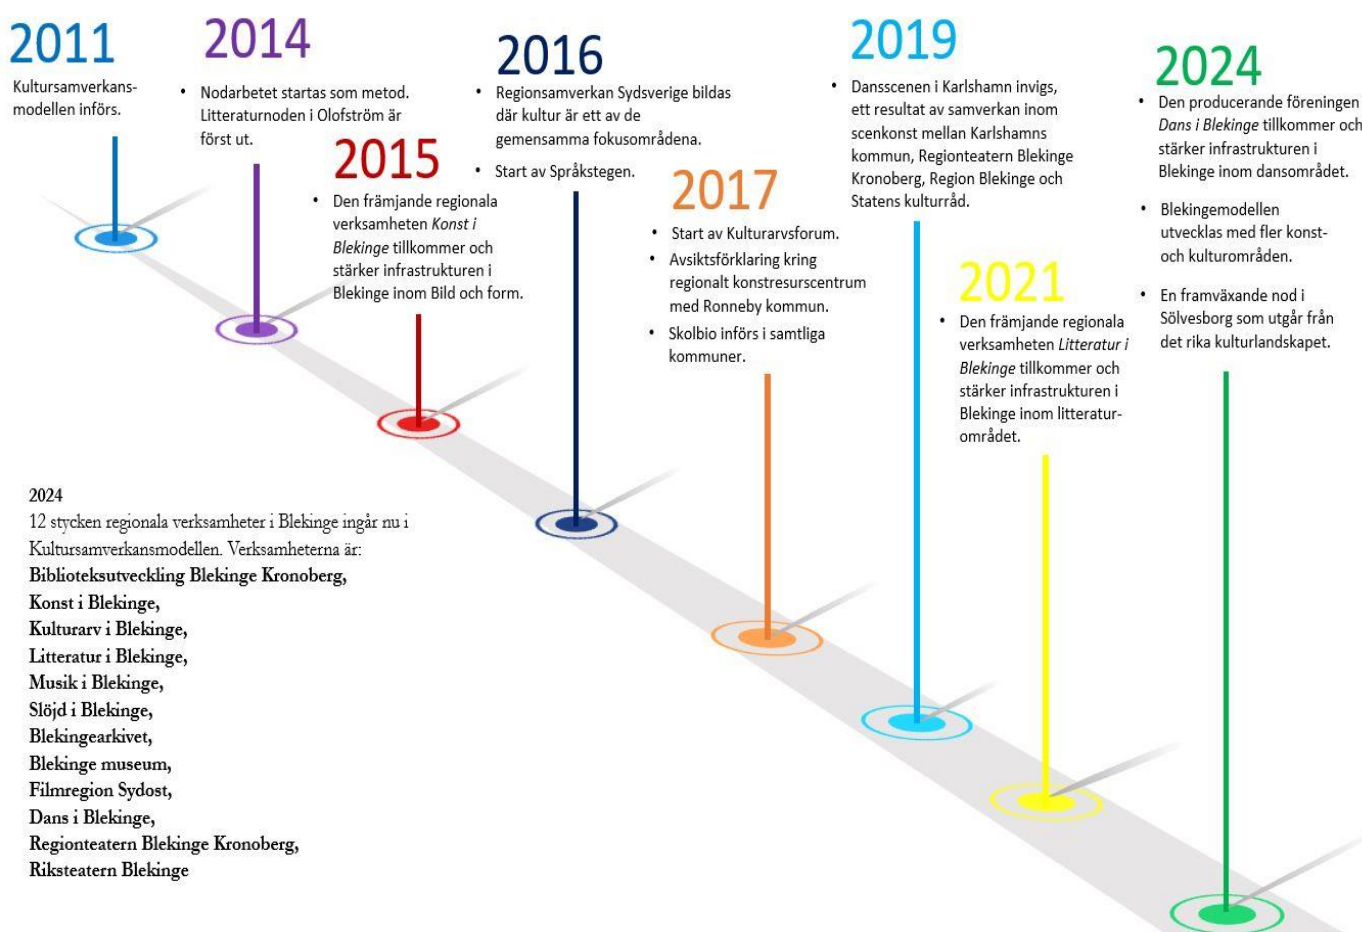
2011
Kultursamverkansmodellen införs.

2014
• Nodarbetet startas som metod. Litteraturnoden i Olofström är först ut.

2015
• Den främjande regionala verksamheten *Konst i Blekinge* tillkommer och stärker infrastrukturen i Blekinge inom Bild och form.

2016
• Regionsamverkan Sydsverige bildas där kultur är ett av de gemensamma fokusområdena.
• Start av Språkstegen.

2017
• Start av Kulturarvsforum.
• Avsiktsförklaring kring regionalt konstresurscentrum med Ronneby kommun.
• Skolbio införs i samtliga kommuner.

2019
• Dansscenen i Karlshamn invigs, ett resultat av samverkan inom scenkonst mellan Karlshamns kommun, Regionteatern Blekinge Kronoberg, Region Blekinge och Statens kulturråd.

2021
• Den främjande regionala verksamheten *Litteratur i Blekinge* tillkommer och stärker infrastrukturen i Blekinge inom litteraturområdet.

2024
• Den producerande föreningen *Dans i Blekinge* tillkommer och stärker infrastrukturen i Blekinge inom dansområdet.
• Blekingemodellen utvecklas med fler konst- och kulturområden.
• En framväxande nod i Sölvesborg som utgår från det rika kulturlandskapet.

2024
12 stycken regionala verksamheter i Blekinge ingår nu i Kultursamverkansmodellen. Verksamheterna är:
**Biblioteksutveckling Blekinge Kronoberg,**
**Konst i Blekinge,**
**Kulturarv i Blekinge,**
**Litteratur i Blekinge,**
**Musik i Blekinge,**
**Slöjd i Blekinge,**
**Blekingearkivet,**
**Blekinge museum,**
**Filmregion Sydost,**
**Dans i Blekinge,**
**Regionteatern Blekinge Kronoberg,**
**Riksteatern Blekinge**